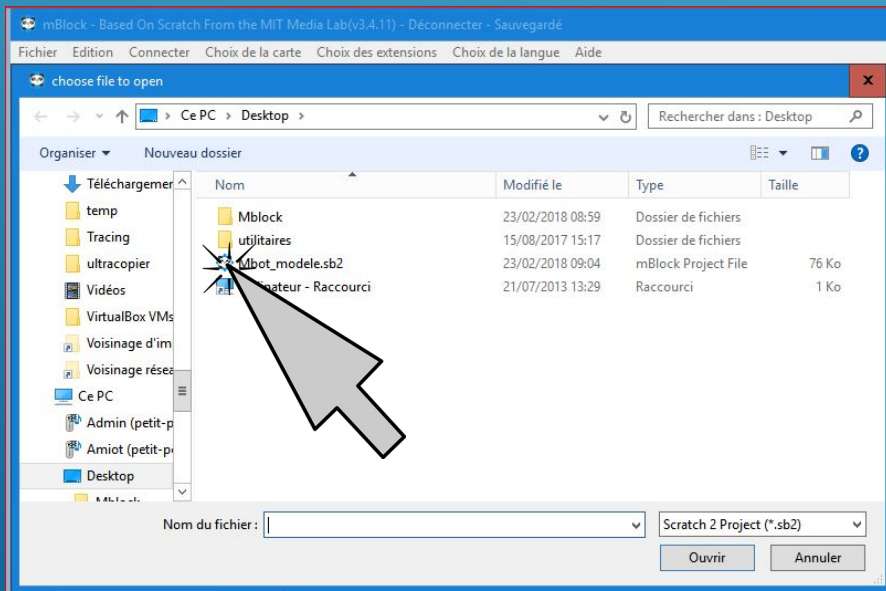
mBlock - Based On Scratch From the MIT Media Lab(v3.4.11) - Déconnecter - Sauvegardé

Fichier Edition Connecter Choix de la carte Choix des extensions Choix de la langue Aide

choose file to open

Ce PC > Desktop >

Rechercher dans : Desktop

Organiser ▾ Nouveau dossier

Téléchargemer
temp
Tracing
ultracopier
Vidéos
VirtualBox VMs
Voisinage d'im
Voisinage résea
Ce PC
Admin (petit-p
Amiot (petit-p
Desktop
Mblock

| Nom | Modifié le | Type | Taille |
|---|---|---|---|
| Mblock | 23/02/2018 08:59 | Dossier de fichiers | |
| utilitaires | 15/08/2017 15:17 | Dossier de fichiers | |
| Mbot_modele.sb2 | 23/02/2018 09:04 | mBlock Project File | 76 Ko |
| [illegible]inateur - Raccourci | 21/07/2013 13:29 | Raccourci | 1 Ko |

Nom du fichier :

Scratch 2 Project (*.sb2)

Ouvrir Annuler